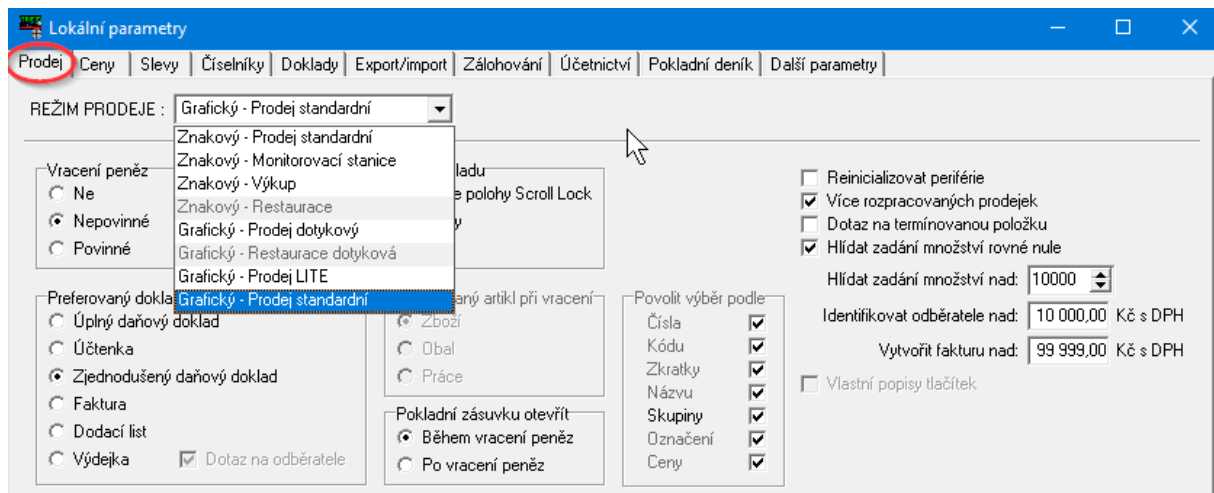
Lokální parametry

Prodej | Ceny | Slevy | Číselníky | Doklady | Export/import | Zálohování | Účetnictví | Pokladní deník | Další parametry

REŽIM PRODEJE : Grafický - Prodej standardní

Znakový - Prodej standardní
Znakový - Monitorovací stanice
Znakový - Výkup
Znakový - Restaurace
Grafický - Prodej dotykový
Grafický - Restaurace dotyková
Grafický - Prodej LITE
Grafický - Prodej standardní

Vracení peněz
Ne
Nepovinné
Povinné

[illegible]ladu
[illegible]e polohy Scroll Lock
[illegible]y

Preferovaný dokla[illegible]
Úplný daňový doklad
Účtenka
Zjednodušený daňový doklad
Faktura
Dodací list
Výdejka
Dotaz na odběratele

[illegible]saný artikl při vracení
Zboží
Obal
Práce

Pokladní zásuvku otevřít
Během vracení peněz
Po vracení peněz

Povolit výběr podle
Čísla
Kódu
Zkratky
Názvu
Skupiny
Označení
Ceny

Reinicializovat periférie
Více rozpracovaných prodejek
Dotaz na termínovanou položku
Hlídat zadání množství rovné nule
Hlídat zadání množství nad: 10000
Identifikovat odběratele nad: 10 000,00 Kč s DPH
Vytvořit fakturu nad: 99 999,00 Kč s DPH
Vlastní popisy tlačítek